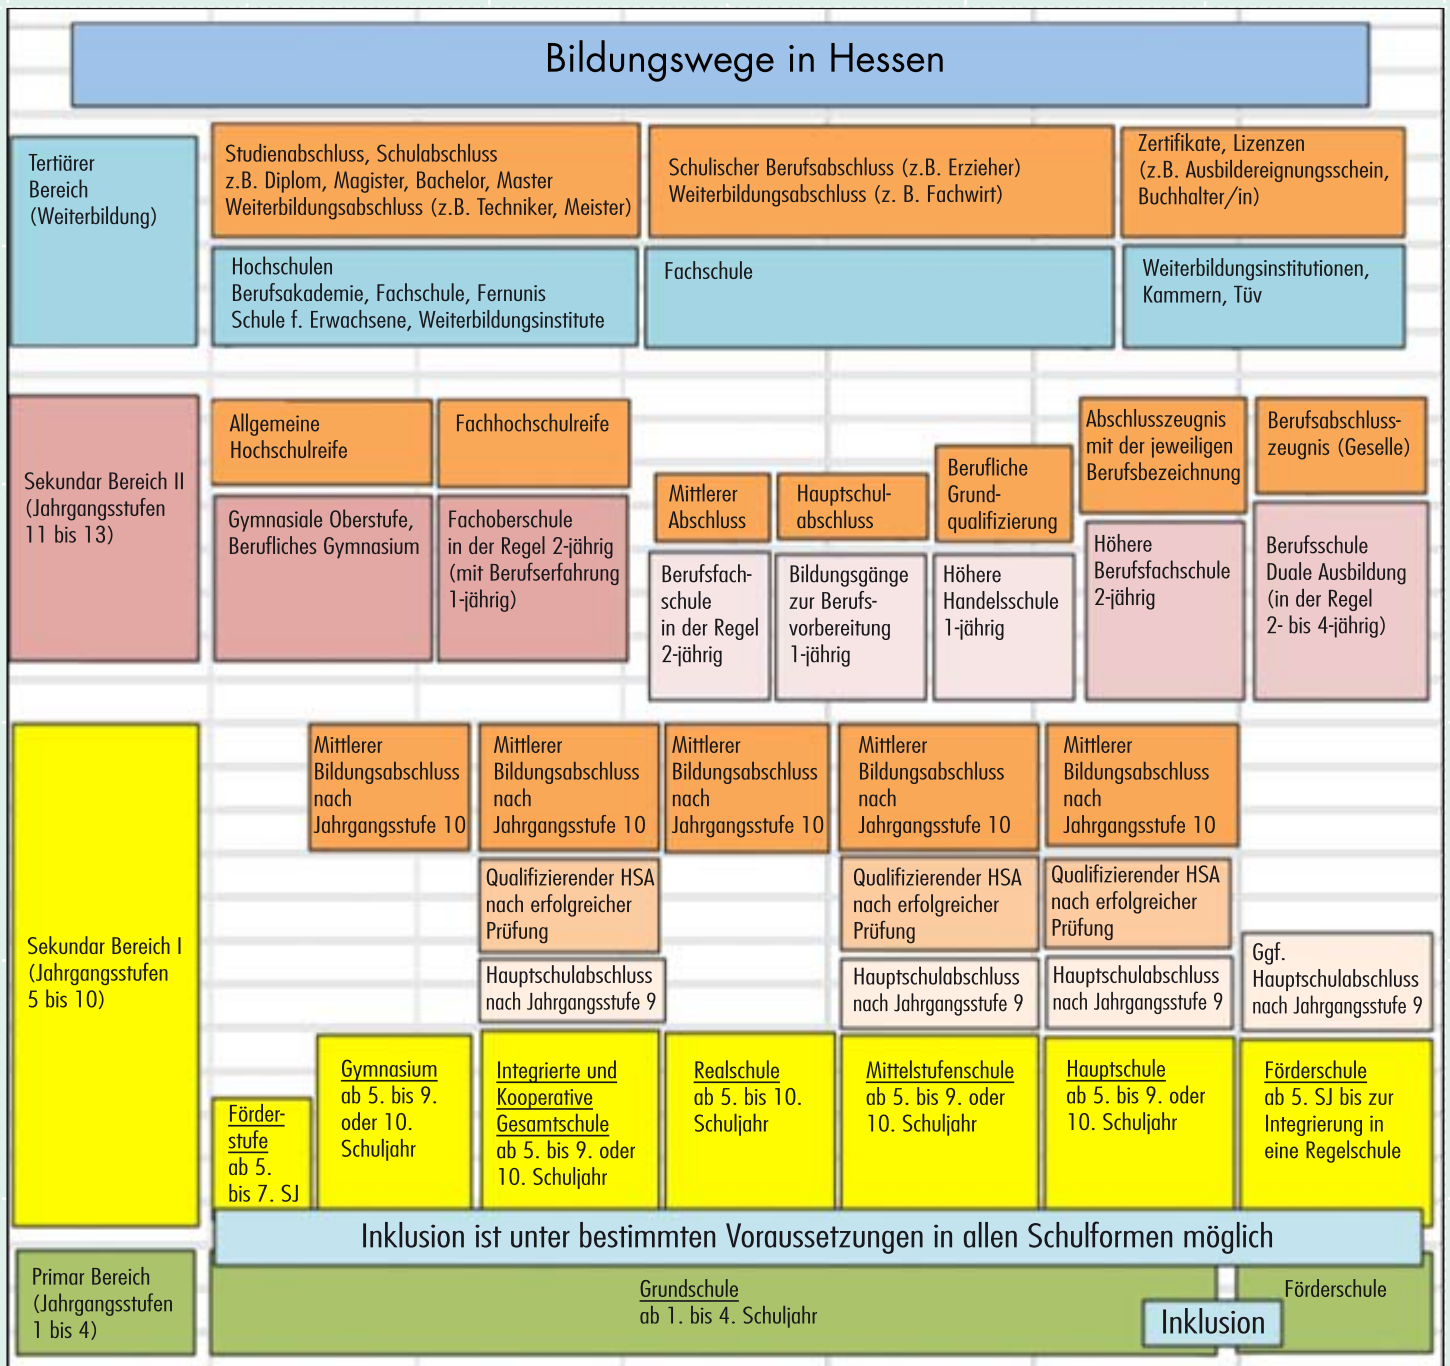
Bildungswege in Hessen

Tertiärer Bereich (Weiterbildung)

Studienabschluss, Schulabschluss z.B. Diplom, Magister, Bachelor, Master Weiterbildungsabschluss (z.B. Techniker, Meister)

Schulischer Berufsabschluss (z.B. Erzieher) Weiterbildungsabschluss (z. B. Fachwirt)

Zertifikate, Lizenzen (z.B. Ausbildereignungsschein, Buchhalter/in)

Hochschulen Berufsakademie, Fachschule, Fernunis Schule f. Erwachsene, Weiterbildungsinstitute

Fachschule

Weiterbildungsinstitutionen, Kammern, Tüv

Sekundar Bereich II (Jahrgangsstufen 11 bis 13)

Allgemeine Hochschulreife

Fachhochschulreife

Gymnasiale Oberstufe, Berufliches Gymnasium

Fachoberschule in der Regel 2-jährig (mit Berufserfahrung 1-jährig)

Mittlerer Abschluss

Hauptschulabschluss

Berufliche Grundqualifizierung

Abschlusszeugnis mit der jeweiligen Berufsbezeichnung

Berufsabschlusszeugnis (Geselle)

Berufsfachschule in der Regel 2-jährig

Bildungsgänge zur Berufsvorbereitung 1-jährig

Höhere Handelsschule 1-jährig

Höhere Berufsfachschule 2-jährig

Berufsschule Duale Ausbildung (in der Regel 2- bis 4-jährig)

Sekundar Bereich I (Jahrgangsstufen 5 bis 10)

Mittlerer Bildungsabschluss nach Jahrgangsstufe 10

Mittlerer Bildungsabschluss nach Jahrgangsstufe 10

Mittlerer Bildungsabschluss nach Jahrgangsstufe 10

Mittlerer Bildungsabschluss nach Jahrgangsstufe 10

Mittlerer Bildungsabschluss nach Jahrgangsstufe 10

Qualifizierender HSA nach erfolgreicher Prüfung

Qualifizierender HSA nach erfolgreicher Prüfung

Qualifizierender HSA nach erfolgreicher Prüfung

Hauptschulabschluss nach Jahrgangsstufe 9

Hauptschulabschluss nach Jahrgangsstufe 9

Hauptschulabschluss nach Jahrgangsstufe 9

Ggf. Hauptschulabschluss nach Jahrgangsstufe 9

Förderstufe ab 5. bis 7. SJ

Gymnasium ab 5. bis 9. oder 10. Schuljahr

Integrierte und Kooperative Gesamtschule ab 5. bis 9. oder 10. Schuljahr

Realschule ab 5. bis 10. Schuljahr

Mittelstufenschule ab 5. bis 9. oder 10. Schuljahr

Hauptschule ab 5. bis 9. oder 10. Schuljahr

Förderschule ab 5. SJ bis zur Integrierung in eine Regelschule

Inklusion ist unter bestimmten Voraussetzungen in allen Schulformen möglich

Primar Bereich (Jahrgangsstufen 1 bis 4)

Grundschule ab 1. bis 4. Schuljahr

Förderschule

Inklusion